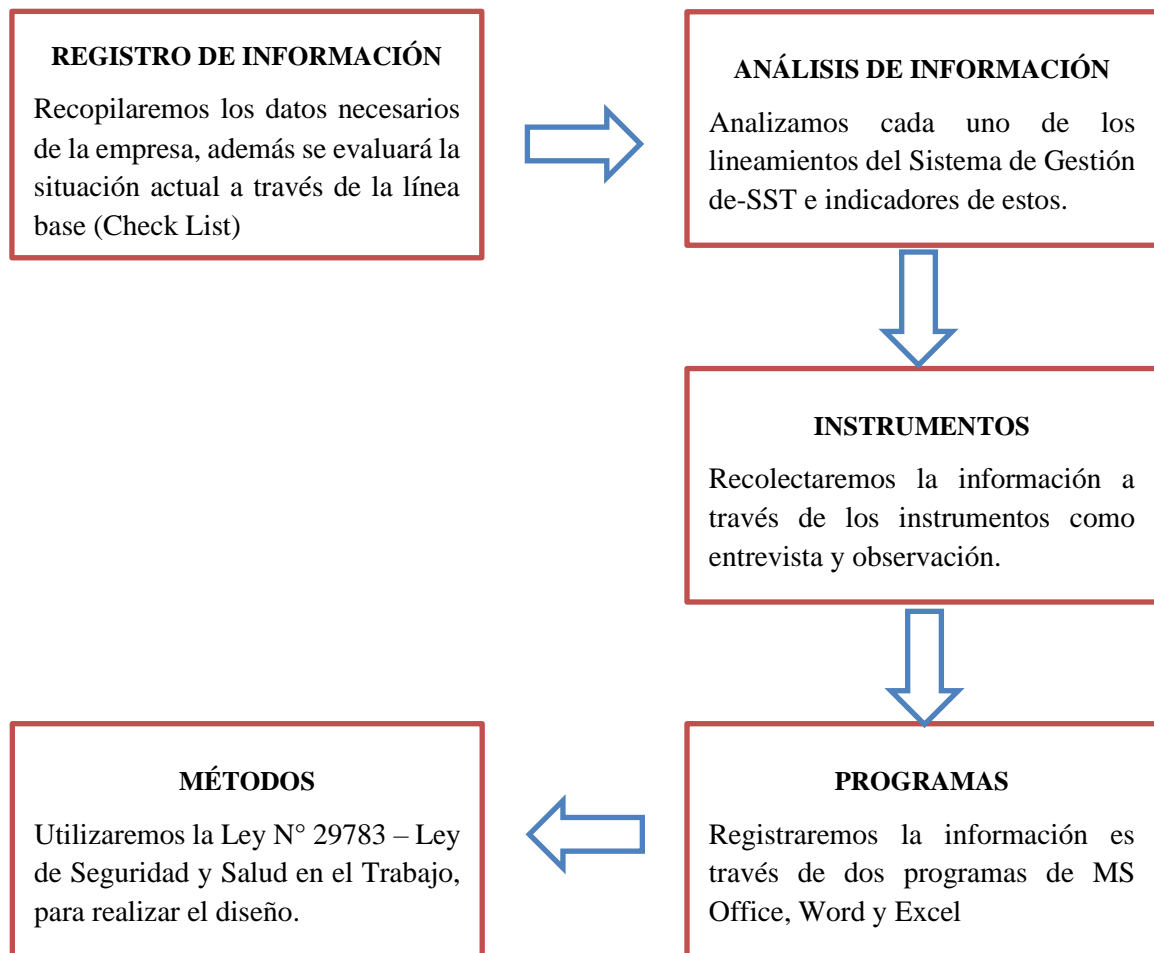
REGISTRO DE INFORMACIÓN

Recopilaremos los datos necesarios de la empresa, además se evaluará la situación actual a través de la línea base (Check List)

ANÁLISIS DE INFORMACIÓN

Analizamos cada uno de los lineamientos del Sistema de Gestión de-SST e indicadores de estos.

INSTRUMENTOS

Recolectaremos la información a través de los instrumentos como entrevista y observación.

PROGRAMAS

Registraremos la información es través de dos programas de MS Office, Word y Excel

MÉTODOS

Utilizaremos la Ley N° 29783 – Ley de Seguridad y Salud en el Trabajo, para realizar el diseño.